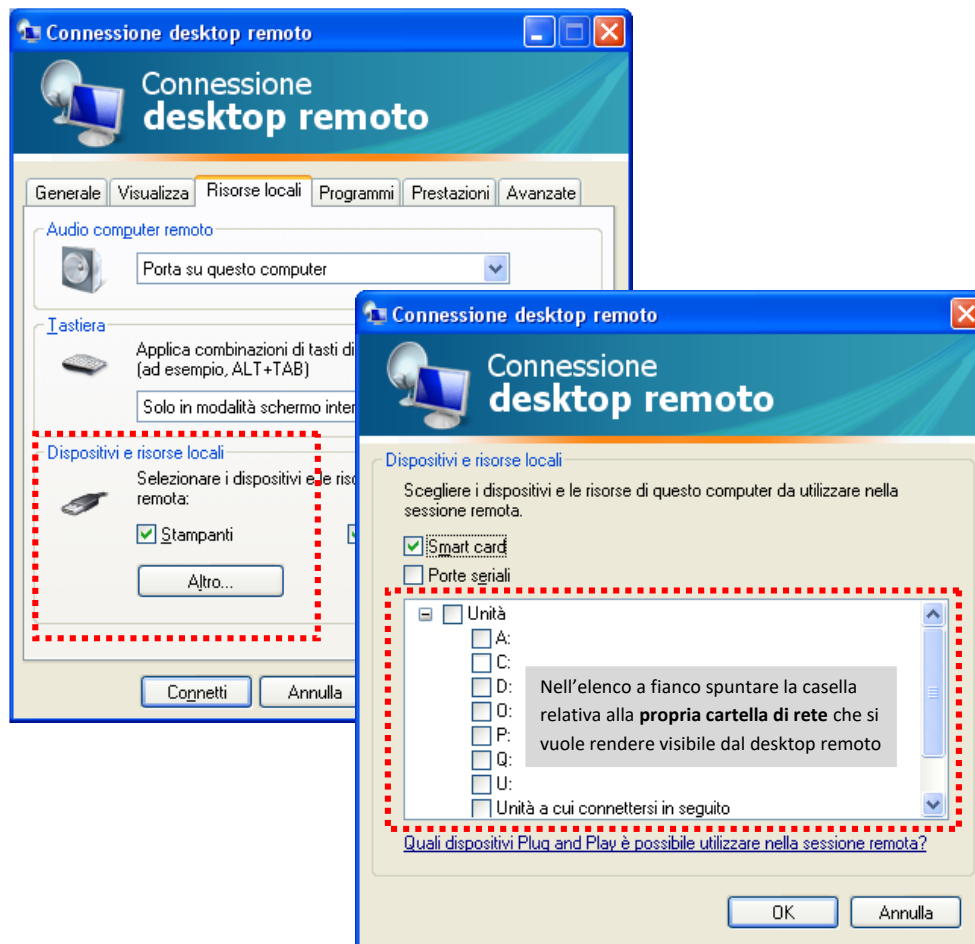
Connessione desktop remoto

Connessione
desktop remoto

Generale | Visualizza | Risorse locali | Programmi | Prestazioni | Avanzate

Audio computer remoto

Porta su questo computer

Tastiera

Applica combinazioni di tasti di
(ad esempio, ALT+TAB)

Solo in modalità schermo inter

Dispositivi e risorse locali

Selezionare i dispositivi e le riso
remota:

Stampanti

Altro...

Connetti
Annulla

Connessione desktop remoto

Connessione
desktop remoto

Dispositivi e risorse locali

Scegliere i dispositivi e le risorse di questo computer da utilizzare nella sessione remota.

Smart card
Porte seriali

Unità
A:
C:
D:
O:
P:
Q:
U:
Unità a cui connettersi in seguito

Nell'elenco a fianco spuntare la casella relativa alla **propria cartella di rete** che si vuole rendere visibile dal desktop remoto

Quali dispositivi Plug and Play è possibile utilizzare nella sessione remota?

OK
Annulla